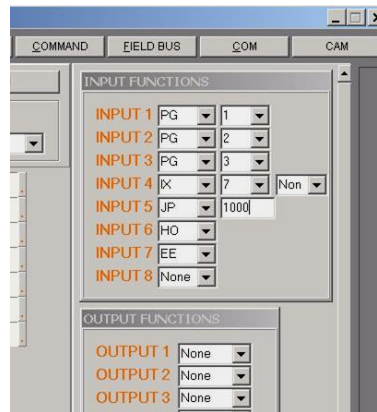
COMMAND FIELD BUS COM CAM

INPUT FUNCTIONS

INPUT 1 PG 1
INPUT 2 PG 2
INPUT 3 PG 3
INPUT 4 IX 7 Non
INPUT 5 JP 1000
INPUT 6 HO
INPUT 7 EE
INPUT 8 None

OUTPUT FUNCTIONS

OUTPUT 1 None
OUTPUT 2 None
OUTPUT 3 None